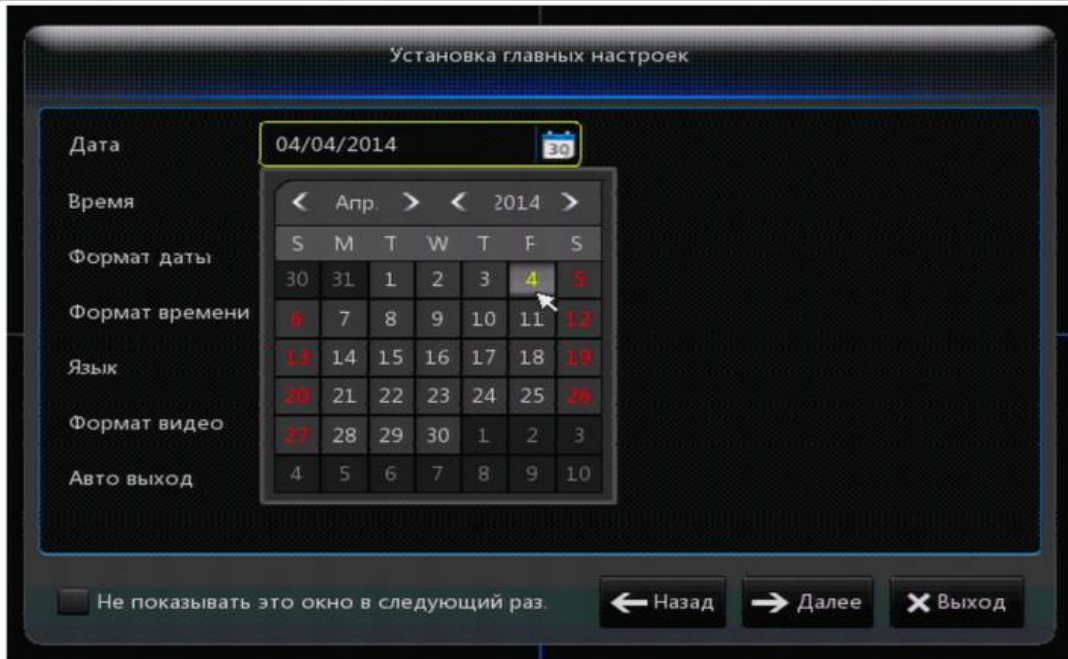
Установка главных настроек

Дата
04/04/2014
30

Время
Формат даты
Формат времени
Язык
Формат видео
Авто выход

< Апр. > < 2014 >

| S | M | T | W | T | F | S |
|---|---|---|---|---|---|---|
| 30 | 31 | 1 | 2 | 3 | 4 | 5 |
| 6 | 7 | 8 | 9 | 10 | 11 | 12 |
| 13 | 14 | 15 | 16 | 17 | 18 | 19 |
| 20 | 21 | 22 | 23 | 24 | 25 | 26 |
| 27 | 28 | 29 | 30 | 1 | 2 | 3 |
| 4 | 5 | 6 | 7 | 8 | 9 | 10 |

Не показывать это окно в следующий раз.
Назад
Далее
Выход